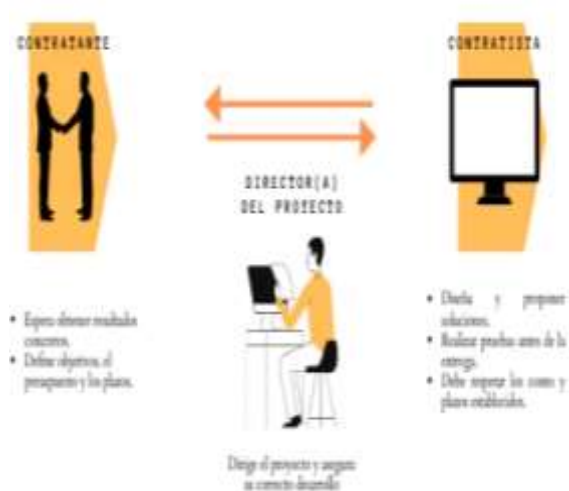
CONTRATANTE

CONTRATISTA

DIRECTOR(A) DEL PROYECTO

- Espera obtener resultados concretos.
- Define objetivos, el presupuesto y los plazos.

Dirige el proyecto y asegura su correcto desarrollo

- Diseña y propone soluciones.
- Realiza pruebas antes de la entrega.
- Debe respetar los costos y plazos establecidos.